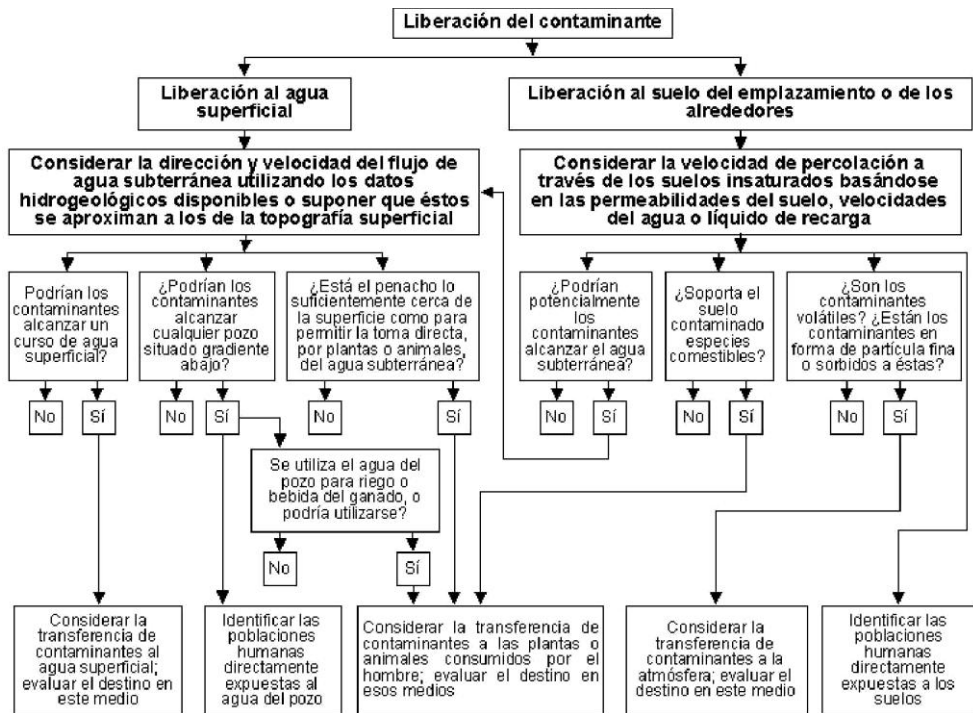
Liberación del contaminante

Liberación al agua superficial

Liberación al suelo del emplazamiento o de los alrededores

Considerar la dirección y velocidad del flujo de agua subterránea utilizando los datos hidrogeológicos disponibles o suponer que éstos se aproximan a los de la topografía superficial

Considerar la velocidad de percolación a través de los suelos insaturados basándose en las permeabilidades del suelo, velocidades del agua o líquido de recarga

Podrían los contaminantes alcanzar un curso de agua superficial?

No

Sí

¿Podrían los contaminantes alcanzar cualquier pozo situado gradiente abajo?

No

Sí

¿Está el penacho lo suficientemente cerca de la superficie como para permitir la toma directa, por plantas o animales, del agua subterránea?

No

Sí

¿Podrían potencialmente los contaminantes alcanzar el agua subterránea?

No

Sí

¿Soporta el suelo contaminado especies comestibles?

No

Sí

¿Son los contaminantes volátiles? ¿Están los contaminantes en forma de partícula fina o sorbidos a éstas?

No

Sí

Se utiliza el agua del pozo para riego o bebida del ganado, o podría utilizarse?

No

Sí

Considerar la transferencia de contaminantes al agua superficial; evaluar el destino en este medio

Identificar las poblaciones humanas directamente expuestas al agua del pozo

Considerar la transferencia de contaminantes a las plantas o animales consumidos por el hombre; evaluar el destino en esos medios

Considerar la transferencia de contaminantes a la atmósfera; evaluar el destino en este medio

Identificar las poblaciones humanas directamente expuestas a los suelos